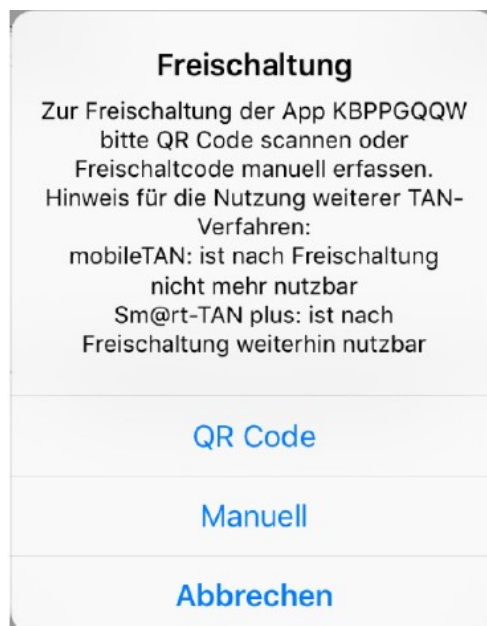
Freischaltung

Zur Freischaltung der App KBPPGQQW bitte QR Code scannen oder Freischaltcode manuell erfassen.
Hinweis für die Nutzung weiterer TAN-Verfahren:
mobileTAN: ist nach Freischaltung nicht mehr nutzbar
Sm@rt-TAN plus: ist nach Freischaltung weiterhin nutzbar

QR Code

Manuell

Abbrechen